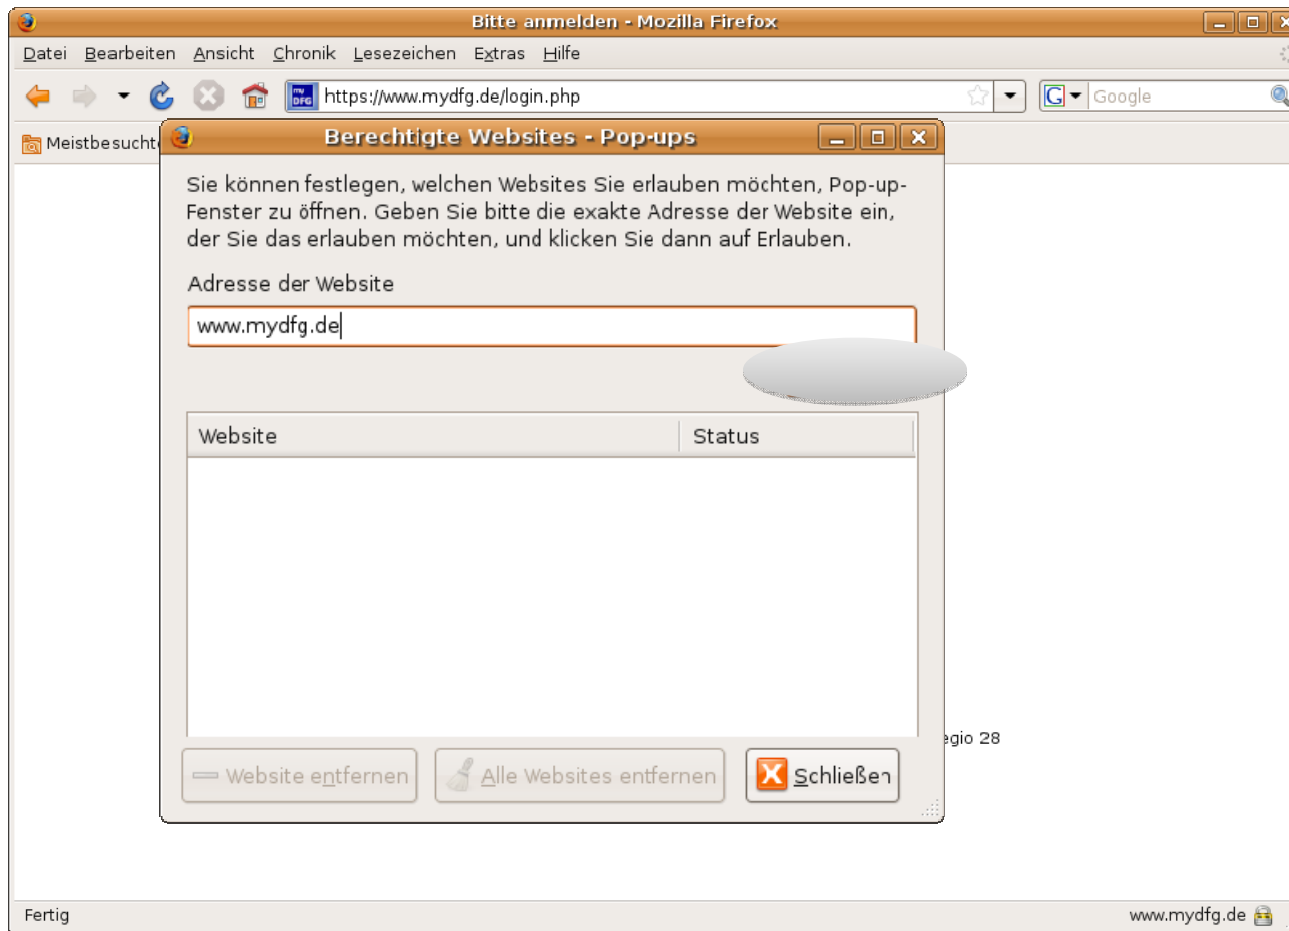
Bitte anmelden - Mozilla Firefox

Datei Bearbeiten Ansicht Chronik Lesezeichen Extras Hilfe

https://www.mydfg.de/login.php

Google

Meistbesucht

Berechtigte Websites - Pop-ups

Sie können festlegen, welchen Websites Sie erlauben möchten, Pop-up-Fenster zu öffnen. Geben Sie bitte die exakte Adresse der Website ein, der Sie das erlauben möchten, und klicken Sie dann auf Erlauben.

Adresse der Website

www.mydfg.de

| Website | Status |
|---|---|

egio 28

Website entfernen Alle Websites entfernen Schließen

Fertig

www.mydfg.de